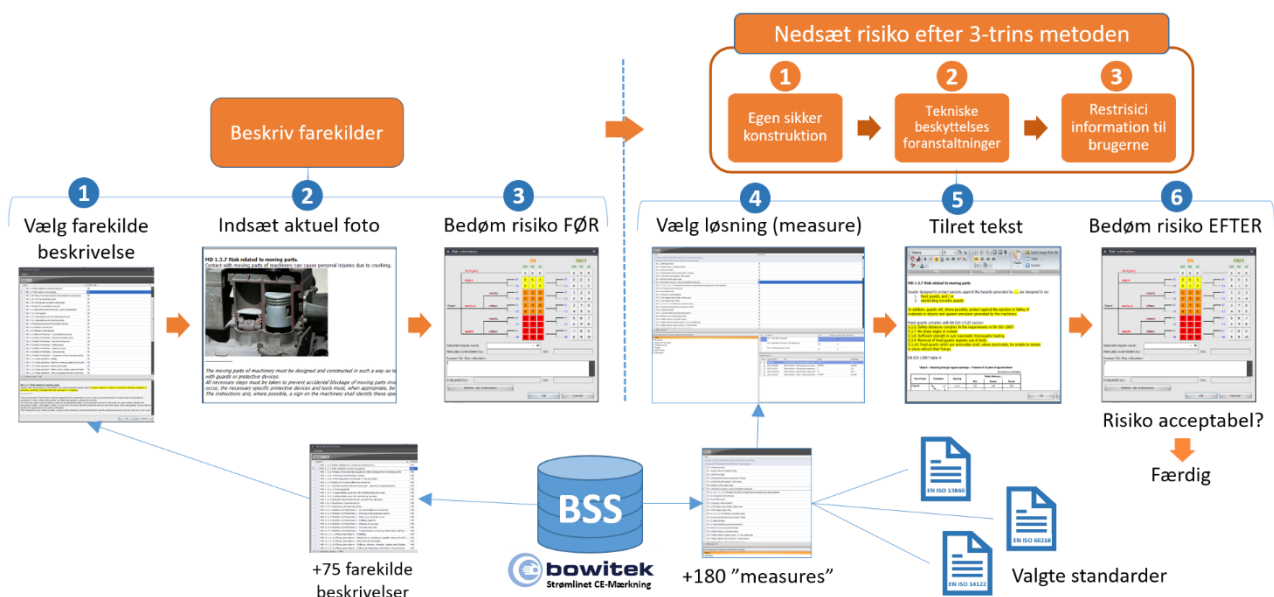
Nedsæt risiko efter 3-trins metoden

1
Egen sikker konstruktion

2
Tekniske beskyttelses foranstaltninger

3
Restrisici information til brugerne

Beskriv farekilder

1
Vælg farekilde beskrivelse

2
Indsæt aktuel foto

MD 1.3.7 Risk related to moving parts.
Contact with moving parts of machinery can cause personal injuries due to crushing.

The moving parts of machinery must be designed and constructed in such a way as to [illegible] with guards or protective devices.
All necessary steps must be taken to prevent accidental blockage of moving parts inv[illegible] occur, the necessary specific protective devices and tools must, when appropriate, be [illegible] The instructions and, where possible, a sign on the machinery shall identify these spe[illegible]

3
Bedøm risiko FØR

4
Vælg løsning (measure)

5
Tilret tekst

MD 1.3.7 Risk related to moving parts

6
Bedøm risiko EFTER

Risiko acceptabel?

Færdig

+75 farekilde beskrivelser

BSS

bowitek
Strømlinet CE-Mærkning

+180 ”measures”

EN ISO 13849

EN ISO 60204

EN ISO 14122

Valgte standarder